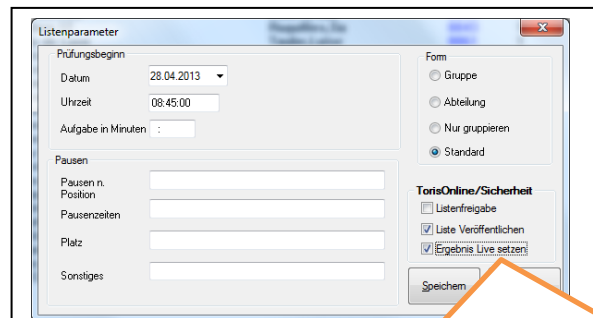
Listenparameter

Prüfungsbeginn

Datum 28.04.2013

Uhrzeit 08:45:00

Aufgabe in Minuten :

Form

Gruppe

Abteilung

Nur gruppieren

Standard

Pausen

Pausen n. Position

Pausenzeiten

Platz

Sonstiges

TorisOnline/Sicherheit

Listenfreigabe

Liste Veröffentlichen

Ergebnis Live setzen

Speichern